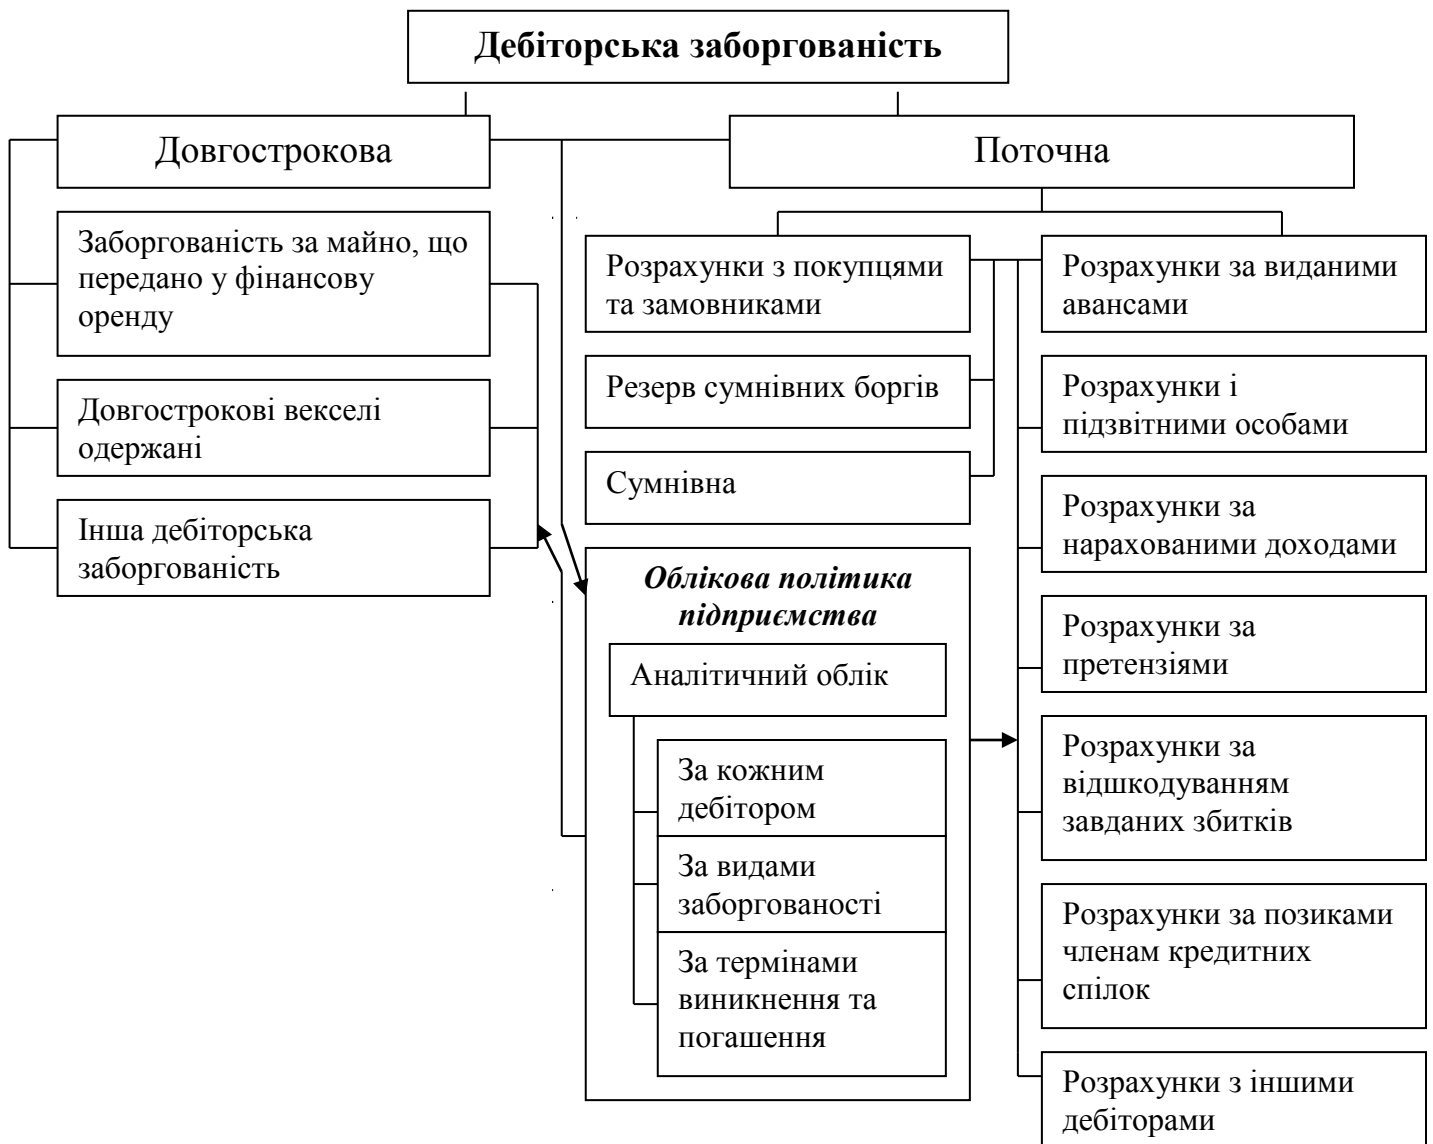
Дебіторська заборгованість

Довгострокова

Поточна

Заборгованість за майно, що передано у фінансову оренду

Довгострокові векселі одержані

Інша дебіторська заборгованість

Розрахунки з покупцями та замовниками

Резерв сумнівних боргів

Сумнівна

*Облікова політика підприємства*

Аналітичний облік

За кожним дебітором

За видами заборгованості

За термінами виникнення та погашення

Розрахунки за виданими авансами

Розрахунки і підзвітними особами

Розрахунки за нарахованими доходами

Розрахунки за претензіями

Розрахунки за відшкодуванням завданих збитків

Розрахунки за позиками членам кредитних спілок

Розрахунки з іншими дебіторами